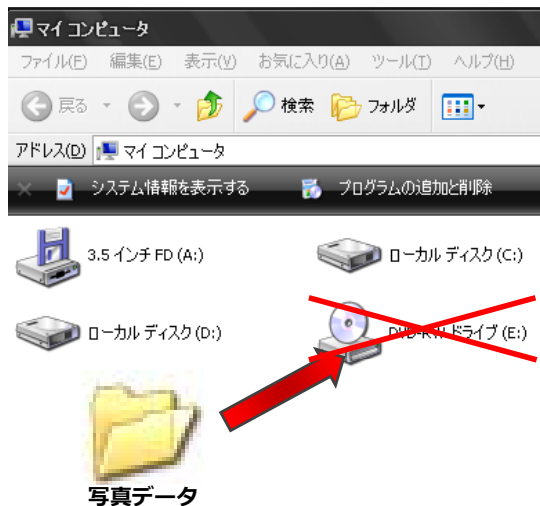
マイ コンピュータ

ファイル(F) 編集(E) 表示(V) お気に入り(A) ツール(T) ヘルプ(H)

戻る 検索 フォルダ

アドレス(D) マイ コンピュータ

システム情報を表示する プログラムの追加と削除

3.5 インチ FD (A:)

ローカル ディスク (C:)

ローカル ディスク (D:)

DVD-RW ドライブ (E:)

写真データ